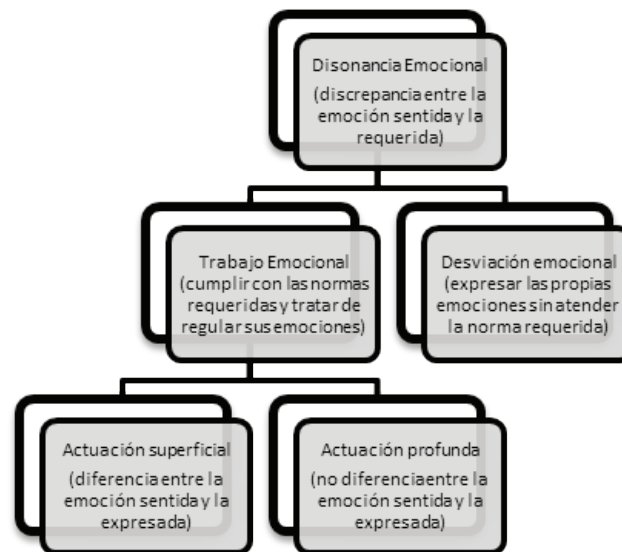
Disonancia Emocional (discrepancia entre la emoción sentida y la requerida)

Trabajo Emocional (cumplir con las normas requeridas y tratar de regular sus emociones)

Desviación emocional (expresar las propias emociones sin atender la norma requerida)

Actuación superficial (diferencia entre la emoción sentida y la expresada)

Actuación profunda (no diferencia entre la emoción sentida y la expresada)